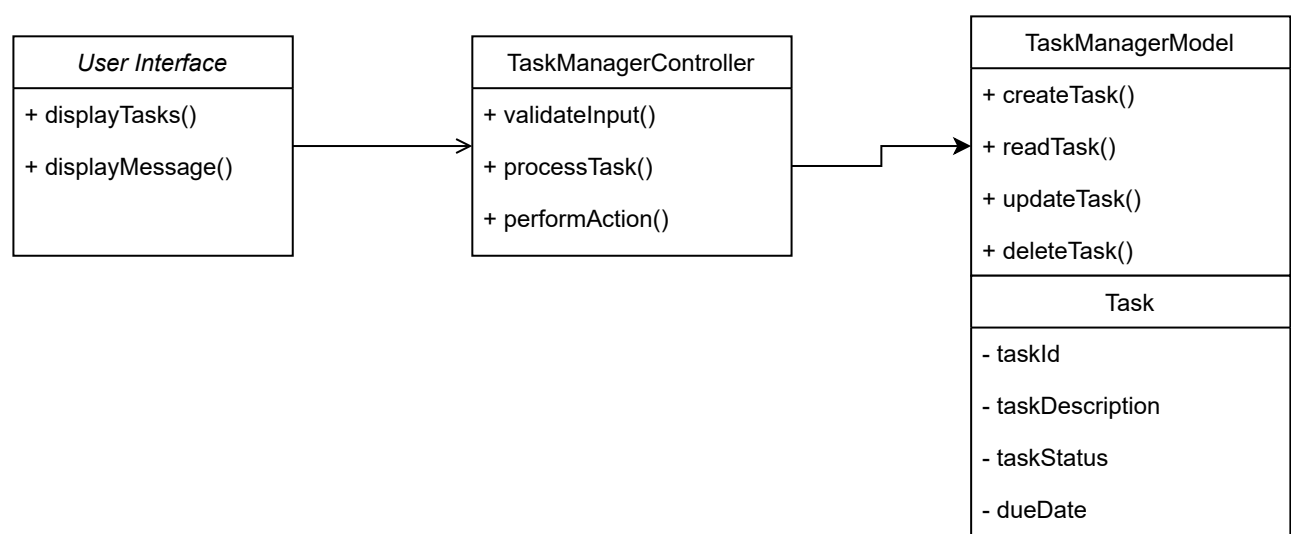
User Interface

+ displayTasks()

+ displayMessage()

TaskManagerController

+ validateInput()

+ processTask()

+ performAction()

TaskManagerModel

+ createTask()

+ readTask()

+ updateTask()

+ deleteTask()

Task

- taskId

- taskDescription

- taskStatus

- dueDate